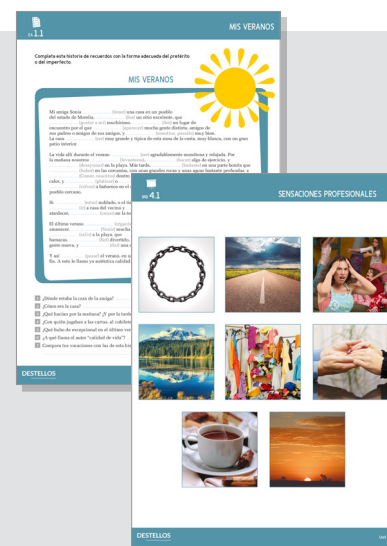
1.1

MIS VERANOS

Completa esta historia de recuerdos con la forma adecuada del pretérito o del imperfecto.

MIS VERANOS

Mi amiga Sonia .......... (tener) una casa en un pueblo del estado de Morelia. .......... (Ser) un sitio excelente, que .......... (gustar a mí) muchísimo. .......... (Ser) un lugar de encuentro por el que .......... (aparecer) mucha gente distinta, amigos de sus padres o amigos de sus amigos, y .......... (nosotros, pasarlo) muy bien. La casa .......... (ser) muy grande y típica de esta zona de la costa, muy blanca, con un gran patio interior.

La vida allí durante el verano .......... (ser) agradablemente monótona y relajada. Por la mañana nosotros .......... (levantarse) .......... (hacer) algo de ejercicio, y .......... (desayunar) en la playa. Más tarde, .......... (hacer) en una parte bonita que .......... (ser) en las cercanías, con unas grandes rocas y unas aguas bastante profundas. a .......... (llamar, nosotros) dentro .......... calor, y .......... (jugar a) ca .......... (subir) a bañarnos en el .......... pueblo cercano.

Si .......... (estar) nublado, a el .......... (ir) a casa del vecino y .......... atardecer .......... (tener) en la te ..........

El último verano .......... (seguir) .......... entonces .......... (tener) mucha .......... (salir) a la playa, que .......... barracas. .......... (Ser) divertido, .......... gente nueva, y .......... (ser) una ..........

Y así .......... (pasar) el verano, en .......... fin. A esto le llamo yo auténtica calidad ..........

1 ¿Dónde estaba la casa de la amiga?
2 ¿Cómo era la casa?
3 ¿Qué hacían por la mañana? ¿Y por la tarde?
4 ¿Con quién jugaban a las cartas, al coleõ ..........
5 ¿Qué hubo de excepcional en el último ve ..........
6 ¿A qué llama el autor "calidad de vida"?
7 Compara tus vacaciones con las de esta hist ..........

DESTELLOS

4.1

SENSACIONES PROFESIONALES

DESTELLOS